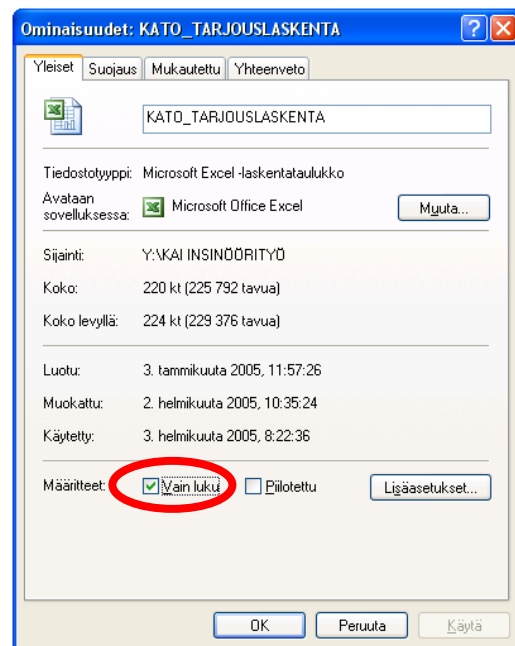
Ominaisuudet: KATO_TARJOUSLASKENTA

?
X

Yleiset | Suojaus | Mukautettu | Yhteenveto

KATO_TARJOUSLASKENTA

Tiedostotyyppi: Microsoft Excel -laskentataulukko

Avataan sovelluksessa: Microsoft Office Excel

Muuta...

Sijainti: Y:\KAI INSINÖÖRITYÖ

Koko: 220 kt (225 792 tavua)

Koko levyllä: 224 kt (229 376 tavua)

Luotu: 3. tammikuuta 2005, 11:57:26

Muokattu: 2. helmikuuta 2005, 10:35:24

Käytetty: 3. helmikuuta 2005, 8:22:36

Määritteet: Vain luku Piilotettu

Lisäasetukset...

OK | Peruuta | Käytä